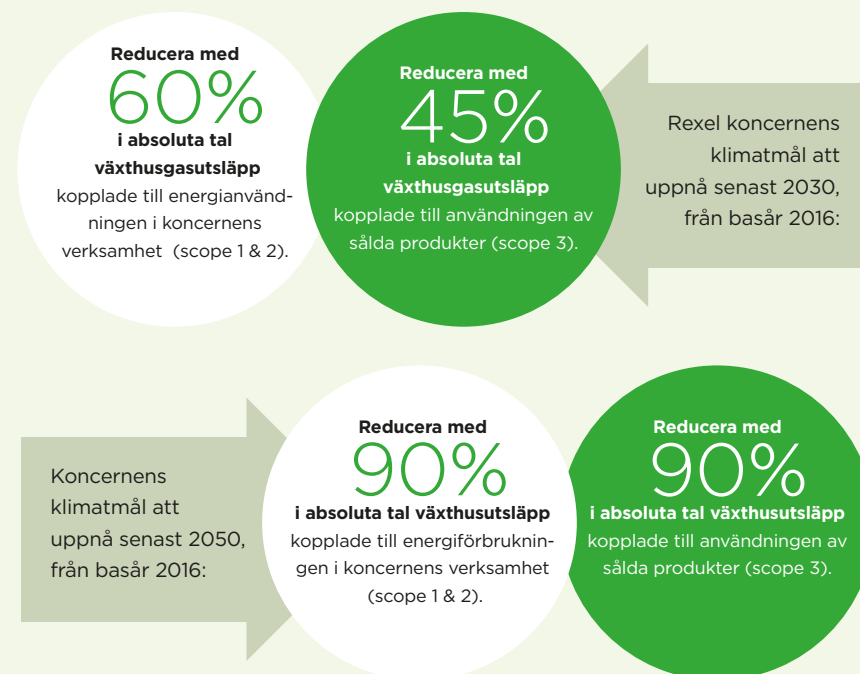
Reducera med
60%
i absoluta tal växthusgasutsläpp
kopplade till energianvändningen i koncernens verksamhet (scope 1 & 2).

Reducera med
45%
i absoluta tal växthusgasutsläpp
kopplade till användningen av sålda produkter (scope 3).

Rexel koncernens klimatmål att uppnå senast 2030, från basår 2016:

Koncernens klimatmål att uppnå senast 2050, från basår 2016:

Reducera med
90%
i absoluta tal växthusutsläpp
kopplade till energiförbrukningen i koncernens verksamhet (scope 1 & 2).

Reducera med
90%
i absoluta tal växthusutsläpp
kopplade till användningen av sålda produkter (scope 3).